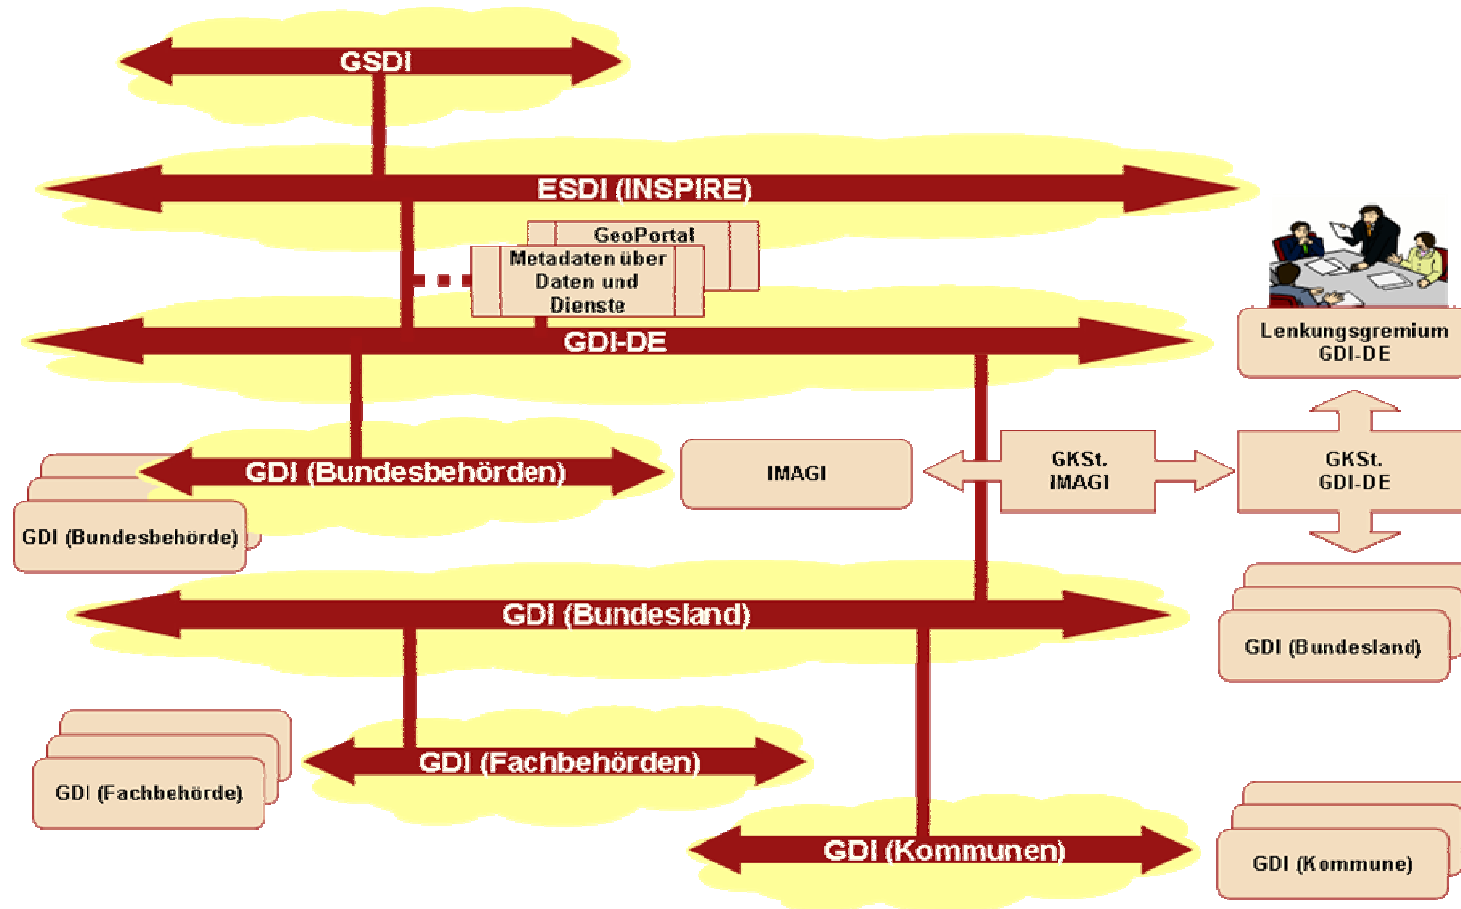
GSDI

ESDI (INSPIRE)

GeoPortal

Metadaten über Daten und Dienste

GDI-DE

Lenkungsgremium GDI-DE

GDI (Bundesbehörden)

IMAGI

GKSt. IMAGI

GKSt. GDI-DE

GDI (Bundesbehörde)

GDI (Bundesland)

GDI (Bundesland)

GDI (Fachbehörden)

GDI (Fachbehörde)

GDI (Kommunen)

GDI (Kommune)